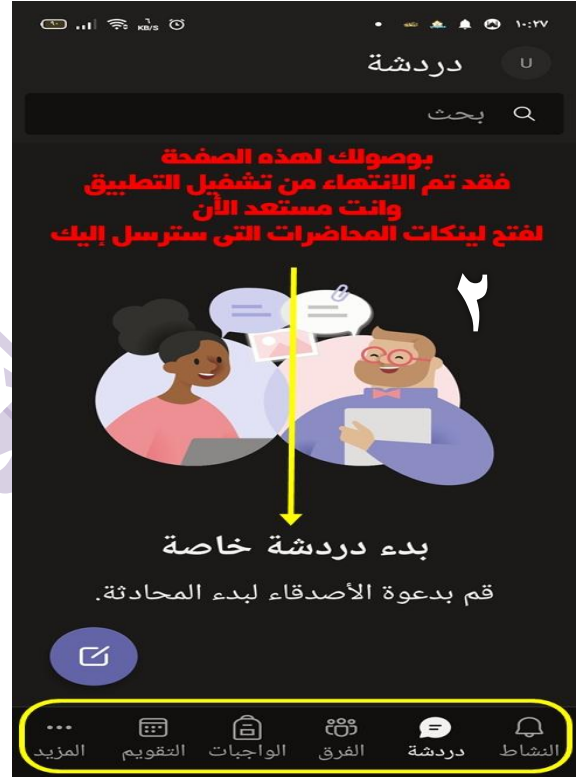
١٠:٢٧

U دردشة

بحث

بوصولك لهذه الصفحة
فقد تم الانتهاء من تشغيل التطبيق
وانت مستعد الأن
لفتح لينكات المحاضرات التى سترسل إليك

٢

بدء دردشة خاصة

قم بدعوة الأصدقاء لبدء المحادثة.

النشاط دردشة الفرق الواجبات التقويم المزيد